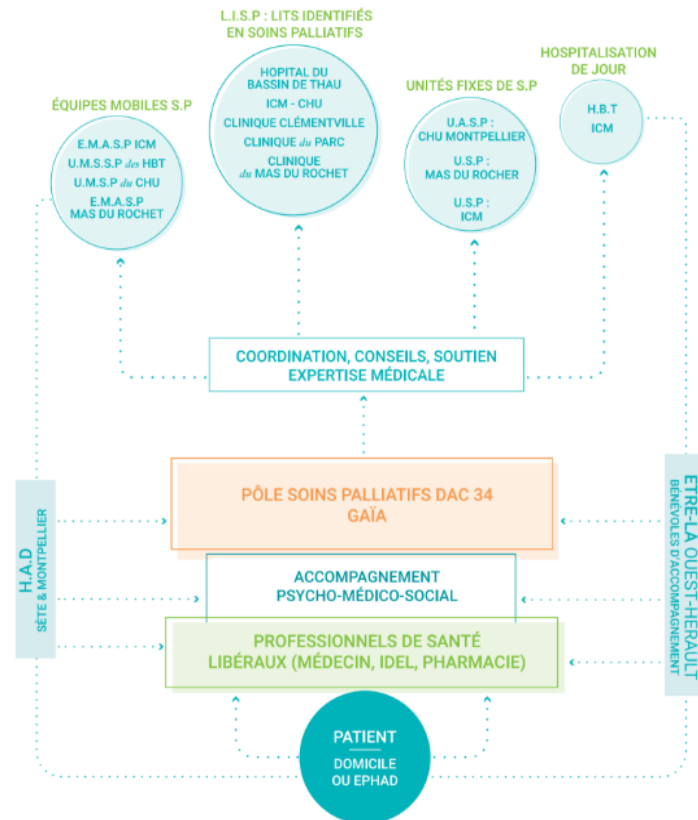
L.I.S.P : LITS IDENTIFIÉS EN SOINS PALLIATIFS

HOPITAL DU BASSIN DE THAU
ICM - CHU
CLINIQUE CLÉMENTVILLE
CLINIQUE du PARC
CLINIQUE du MAS DU ROCHET

ÉQUIPES MOBILES S.P

E.M.A.S.P ICM
U.M.S.S.P des HBT
U.M.S.P du CHU
E.M.A.S.P MAS DU ROCHET

UNITÉS FIXES DE S.P

U.A.S.P : CHU MONTPELLIER
U.S.P : MAS DU ROCHER
U.S.P : ICM

HOSPITALISATION DE JOUR

H.B.T
ICM

COORDINATION, CONSEILS, SOUTIEN EXPERTISE MÉDICALE

H.A.D
SÈTE & MONTPELLIER

PÔLE SOINS PALLIATIFS DAC 34
GAÏA

ACCOMPAGNEMENT PSYCHO-MÉDICO-SOCIAL

PROFESSIONNELS DE SANTÉ LIBÉRAUX (MÉDECIN, IDEL, PHARMACIE)

ETRE-LA OUEST-HERAULT
BÉNÉVOLES D'ACCOMPAGNEMENT

PATIENT
DOMICILE OU EPHAD